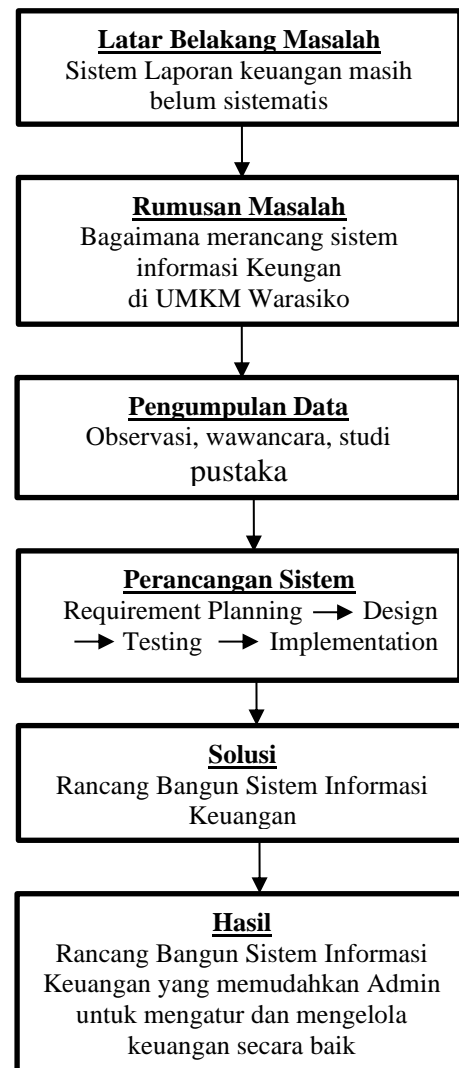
Latar Belakang Masalah
Sistem Laporan keuangan masih belum sistematis

Rumusan Masalah
Bagaimana merancang sistem informasi Keungan di UMKM Warasiko

Pengumpulan Data
Observasi, wawancara, studi pustaka

Perancangan Sistem
Requirement Planning → Design → Testing → Implementation

Solusi
Rancang Bangun Sistem Informasi Keuangan

Hasil
Rancang Bangun Sistem Informasi Keuangan yang memudahkan Admin untuk mengatur dan mengelola keuangan secara baik